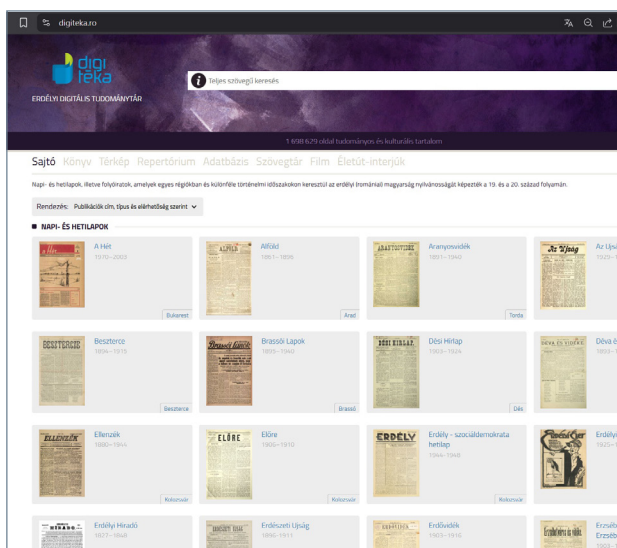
digiteka.ro

digi teka

ERDÉLYI DIGITÁLIS TUDOMÁNYTÁR

Teljes szövegű keresés

1 698 629 oldal tudományos és kulturális tartalom

Sajtó Könyv Térkép Repertórium Adatbázis Szövegtár Film Élettút-interjúk

Napi- és hetilapok, illetve folyóiratok, amelyek egyes régiókban és különféle történelmi időszakokon keresztül az erdélyi (romániai) magyarság nyilvánosságát képezték a 19. és a 20. század folyamán.

Rendezés: Publikációk cím, típus és elérhetőség szerint

NAPI- ÉS HETILAPOK

A Hét
1970–2003
Bukarest

Alföld
1861–1896
Arad

Aranyosvidék
1891–1940
Torda

Az Ujság
1920–1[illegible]

Beszterce
1896–1975
Beszterce

Brassói Lapok
1895–1940
Brassó

Dési Hírlap
1903–1924
Dés

Déva é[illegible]
1893–1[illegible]

Ellenzék
1880–1944
Kolozsvár

Előre
1905–1910
Kolozsvár

Erdély - szociáldemokrata hetilap
1944–1948
Kolozsvár

Erdély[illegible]
1925–1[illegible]

Erdélyi Híradó
1827–1848

Erdészeti Ujság
1890–1911

Erdővidék
1905–1915

Erzséb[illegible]
Erzséb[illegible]